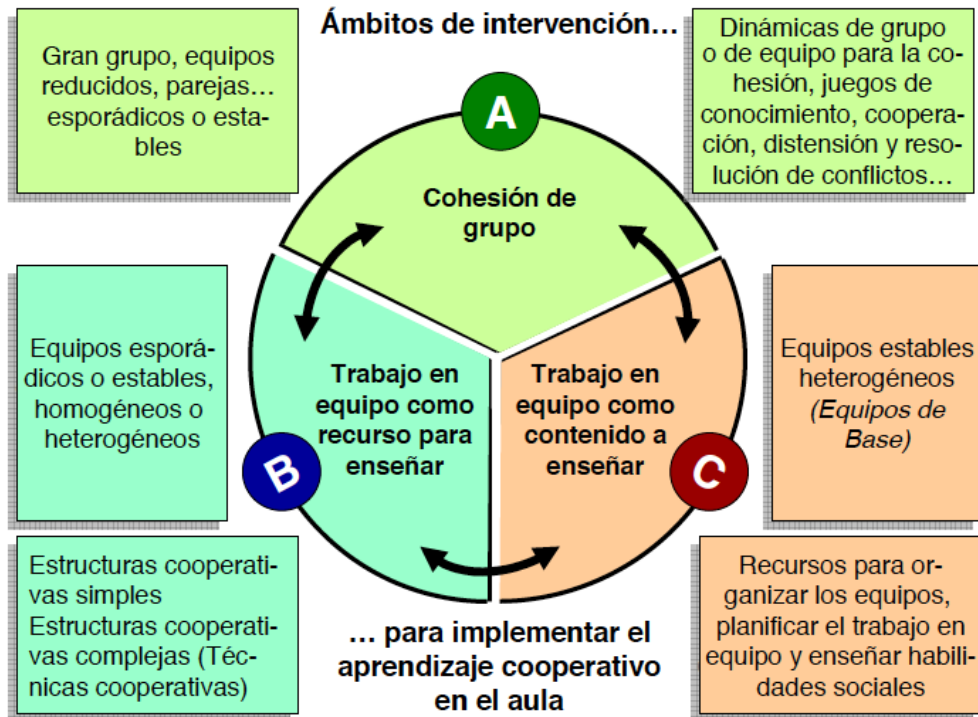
Ámbitos de intervención…

Gran grupo, equipos reducidos, parejas… esporádicos o estables

Dinámicas de grupo o de equipo para la cohesión, juegos de conocimiento, cooperación, distensión y resolución de conflictos…

A

Cohesión de grupo

Equipos esporádicos o estables, homogéneos o heterogéneos

Trabajo en equipo como recurso para enseñar

B

Trabajo en equipo como contenido a enseñar

C

Equipos estables heterogéneos (Equipos de Base)

Estructuras cooperativas simples
Estructuras cooperativas complejas (Técnicas cooperativas)

… para implementar el aprendizaje cooperativo en el aula

Recursos para organizar los equipos, planificar el trabajo en equipo y enseñar habilidades sociales